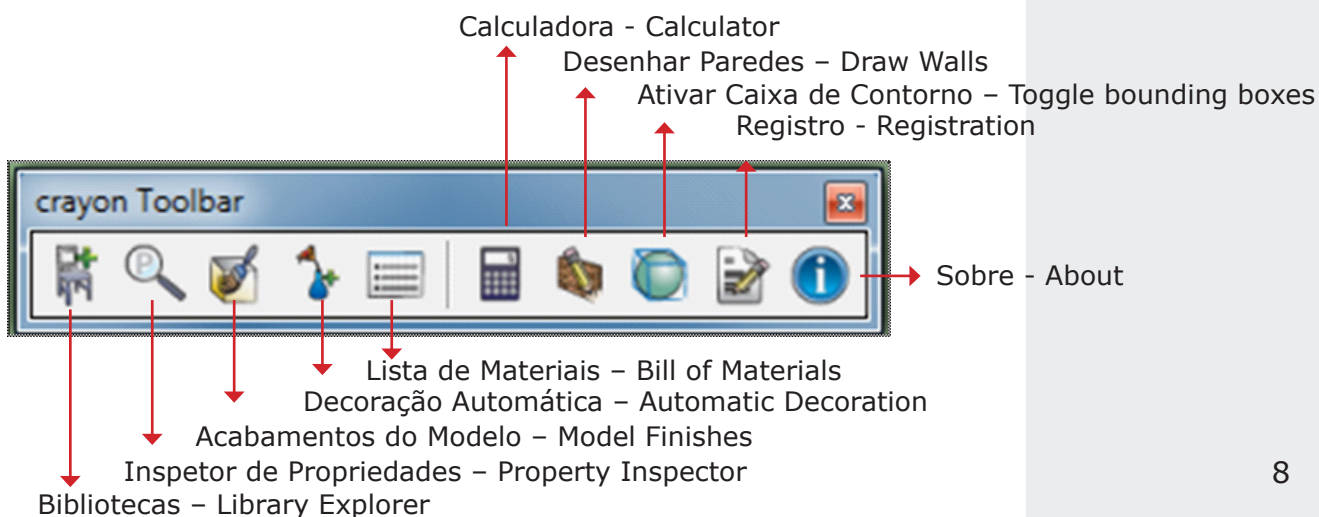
Calculadora - Calculator
Desenhar Paredes – Draw Walls
Ativar Caixa de Contorno – Toggle bounding boxes
Registro - Registration

crayon Toolbar

Sobre - About

Lista de Materiais – Bill of Materials
Decoração Automática – Automatic Decoration
Acabamentos do Modelo – Model Finishes
Inspetor de Propriedades – Property Inspector
Bibliotecas – Library Explorer

8